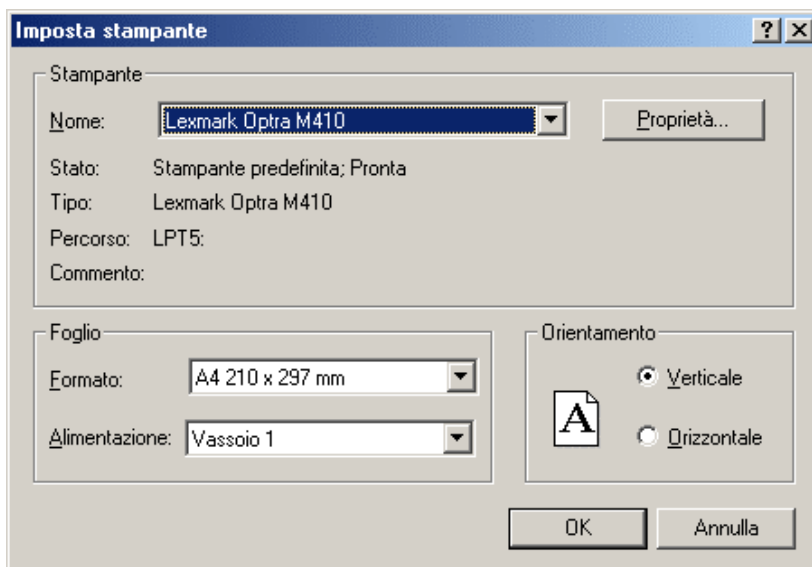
Imposta stampante

?

Stampante

Nome: Lexmark Optra M410

Proprietà...

Stato: Stampante predefinita; Pronta

Tipo: Lexmark Optra M410

Percorso: LPT5:

Commento:

Foglio

Formato: A4 210 x 297 mm

Alimentazione: Vassoio 1

Orientamento

A

Verticale

Orizzontale

OK

Annulla